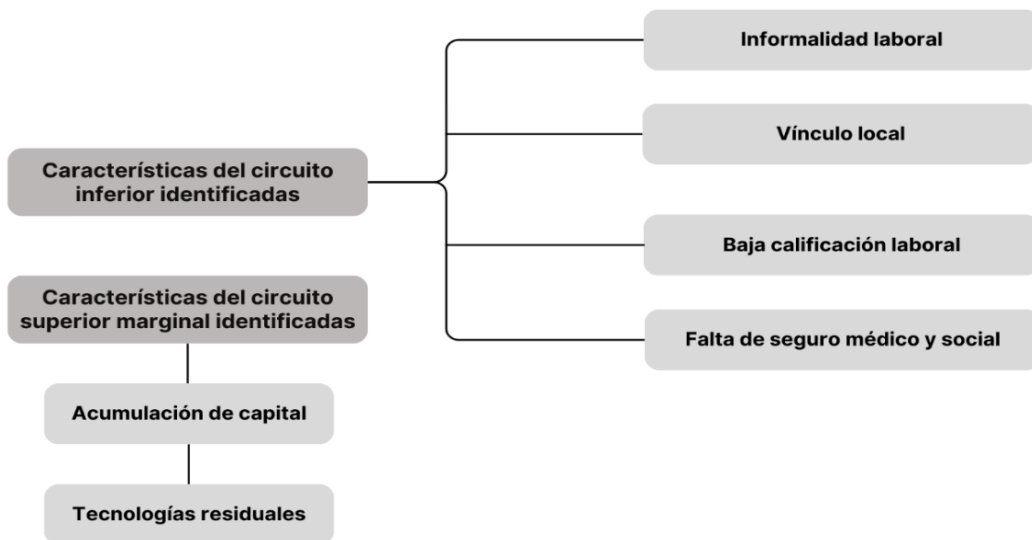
Características del circuito inferior identificadas

Informalidad laboral

Vínculo local

Baja calificación laboral

Falta de seguro médico y social

Características del circuito superior marginal identificadas

Acumulación de capital

Tecnologías residuales